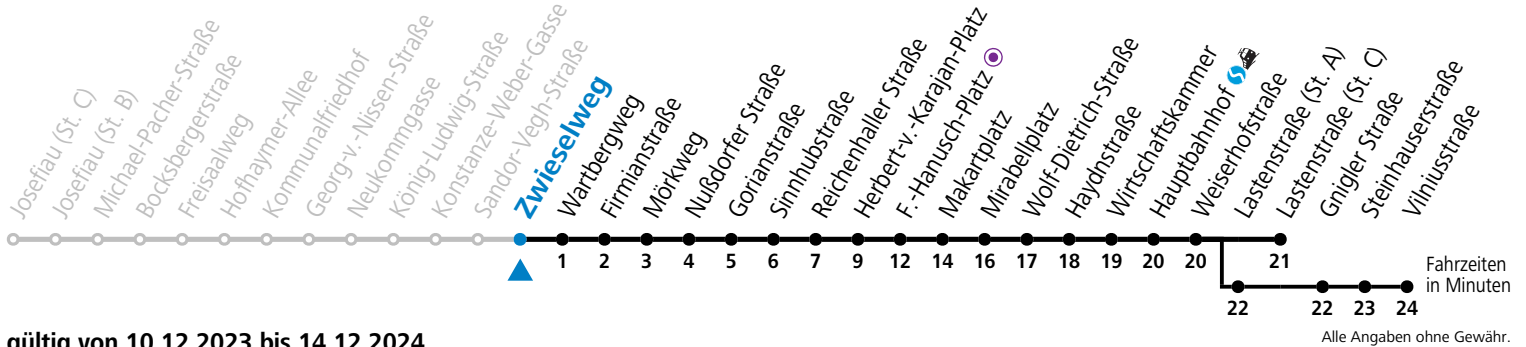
Josefiau (St. C)
Josefiau (St. B)
Michael-Pacher-Straße
Bocksbergerstraße
Freisaalweg
Hofhaymer-Allee
Kommunalfriedhof
Georg-v.-Nissen-Straße
Neukommgasse
König-Ludwig-Straße
Konstanze-Weber-Gasse
Sandor-Vegh-Straße
Zwieselweg
Wartbergweg 1
Firmianstraße 2
Mörkweg 3
Nußdorfer Straße 4
Gorianstraße 5
Sinnhubstraße 6
Reichenhaller Straße 7
Herbert-v.-Karajan-Platz 9
F.-Hanusch-Platz 12
Makartplatz 14
Mirabellplatz 16
Wolf-Dietrich-Straße 17
Haydnstraße 18
Wirtschaftskammer 19
Hauptbahnhof 20
Weiserhofstraße 20
Lastenstraße (St. A) 21
Lastenstraße (St. C) 22
Gnigler Straße 22
Steinhauserstraße 23
Vilniusstraße 24

Fahrzeiten in Minuten

gültig von 10.12.2023 bis 14.12.2024

Alle Angaben ohne Gewähr.